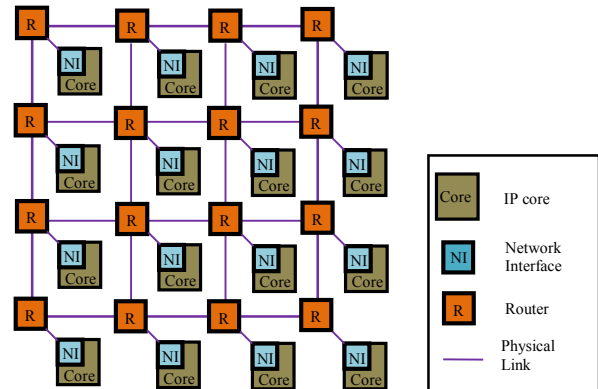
R R R R
NI Core NI Core NI Core NI Core
R R R R
NI Core NI Core NI Core NI Core
R R R R
NI Core NI Core NI Core NI Core
R R R R
NI Core NI Core NI Core NI Core

Core IP core
NI Network Interface
R Router
Physical Link